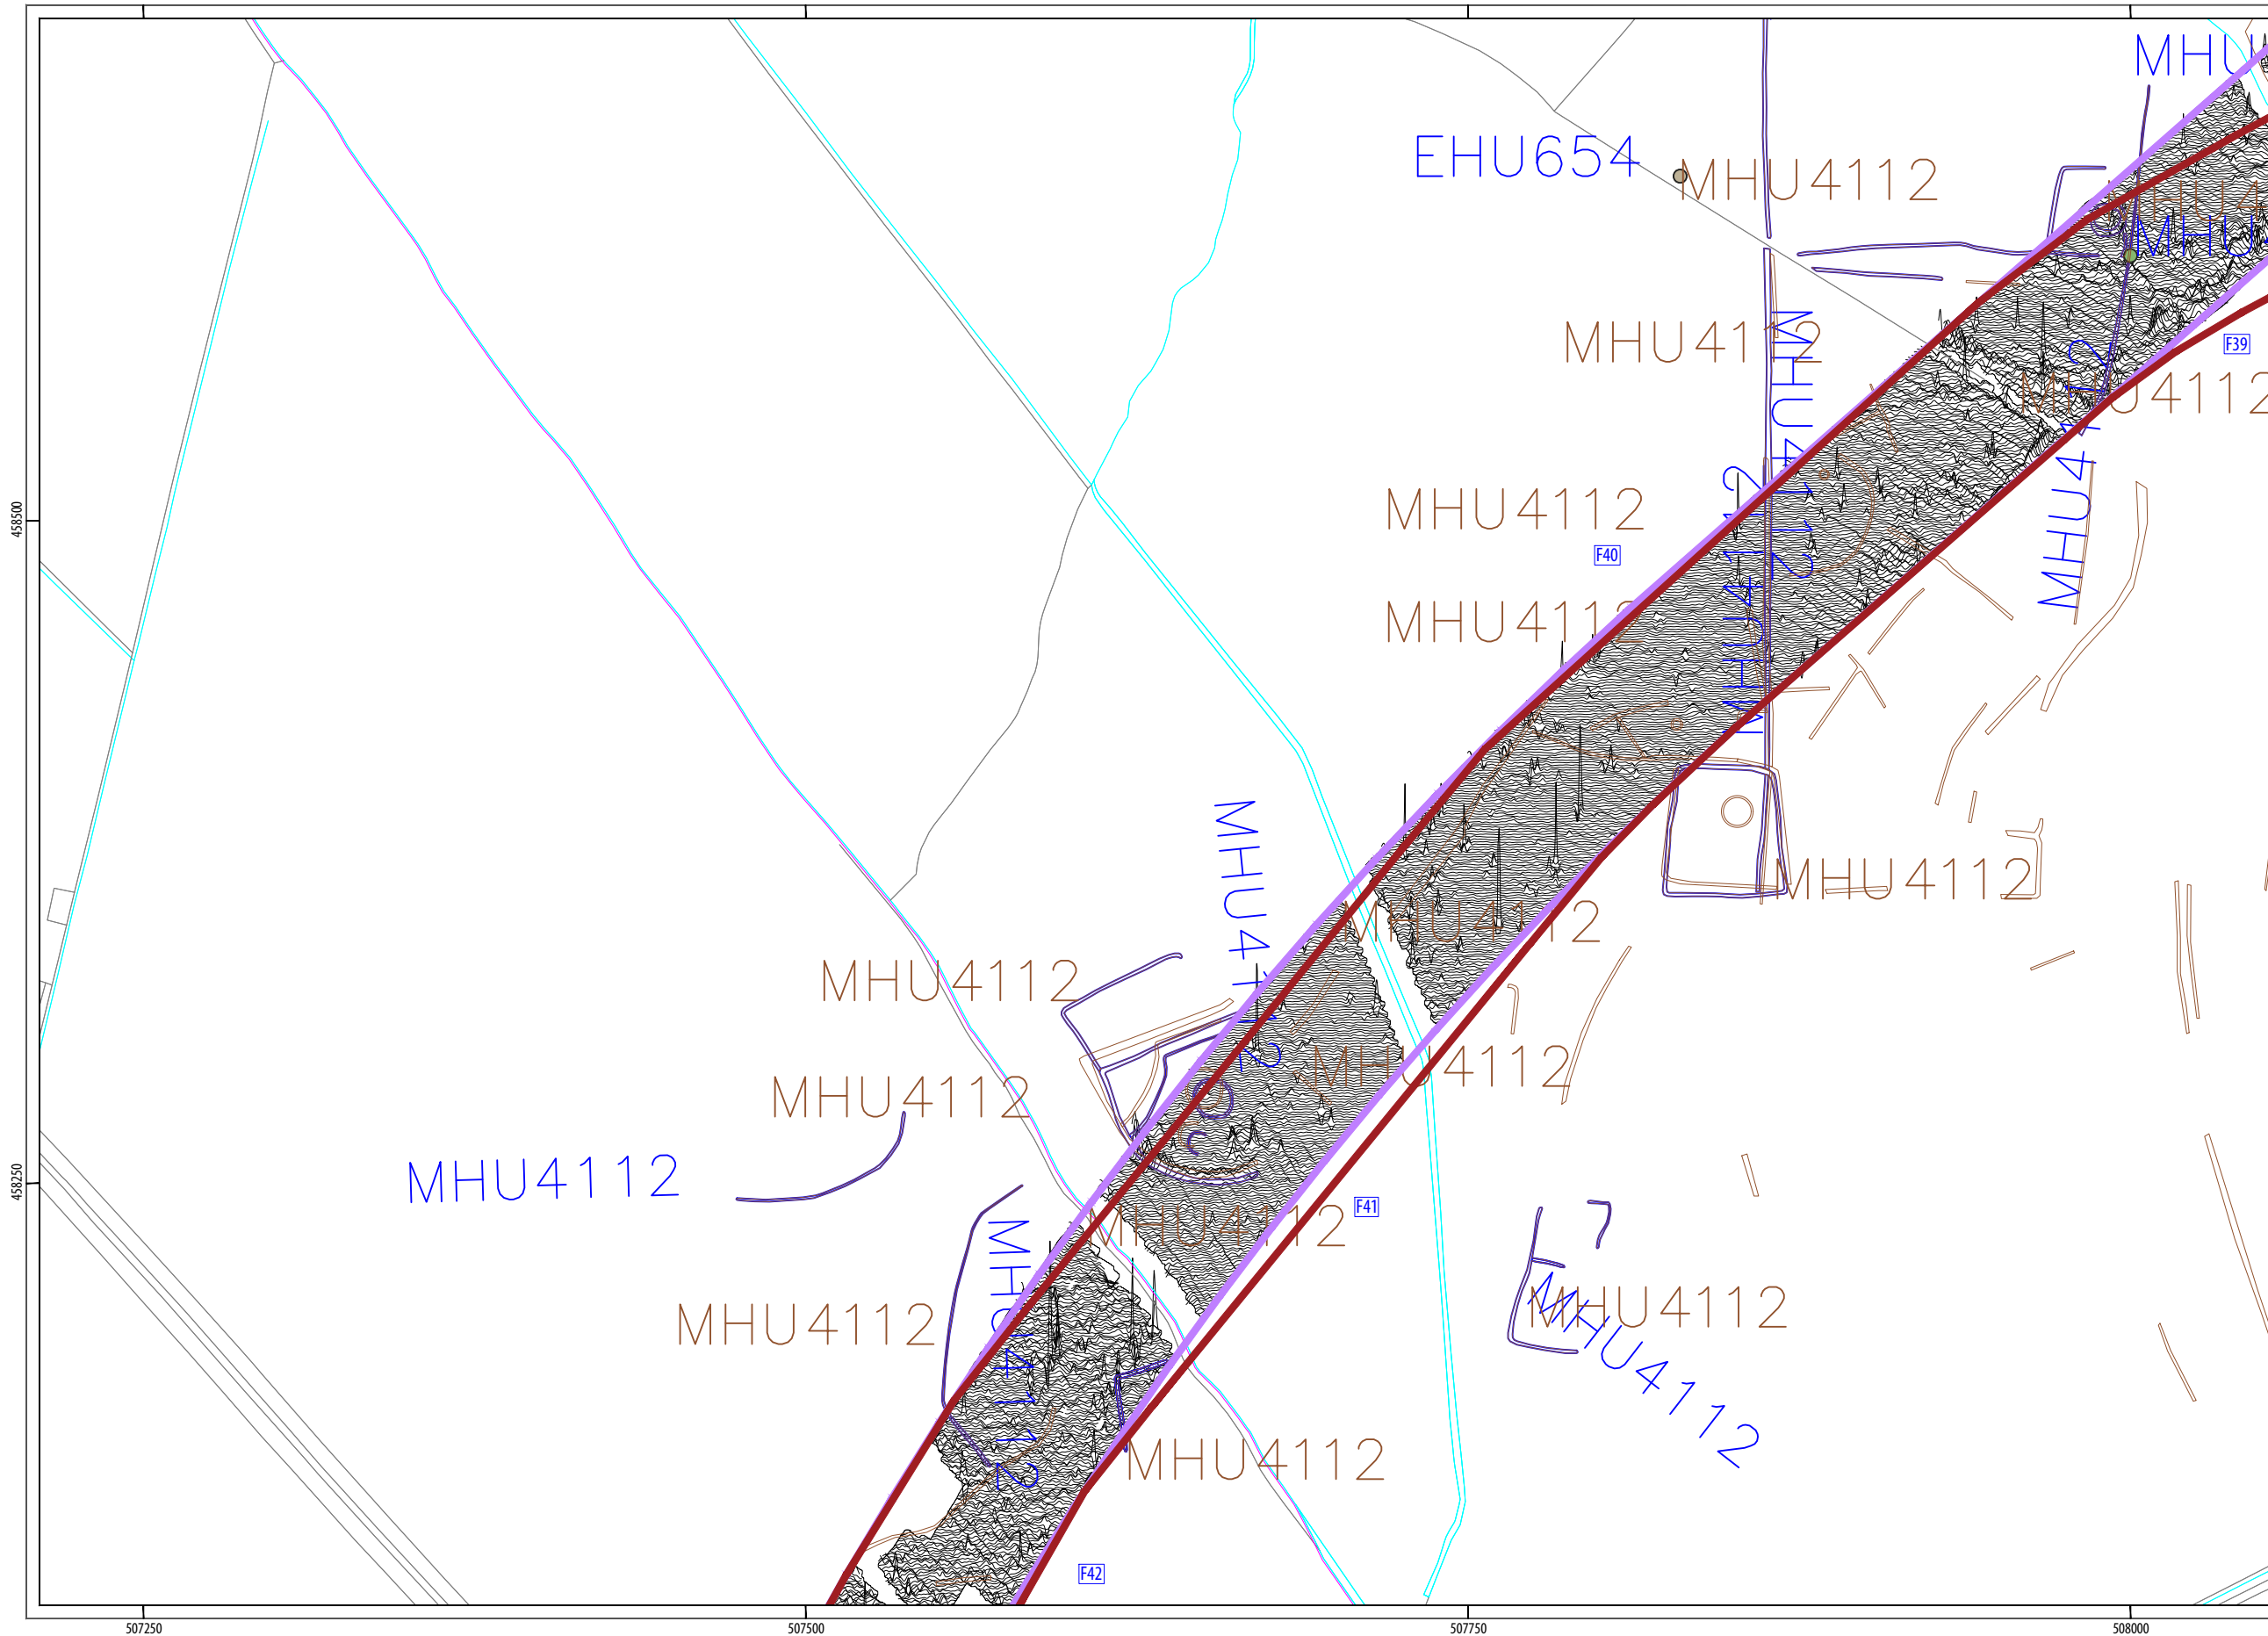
MHU
EHU654
MHU4112
MHU4
MHU
MHU4112
MHU4112
F39
MHU4112
MHU4112
MHU4112
F40
MHU4112
MHU4112
MHU4112
MHU4112
MHU4112
MHU4112
MHU4112
MHU4112
MHU4112
MHU4112
F41
MHU4112
MHU4112
MHU4112
MHU4112
MHU4112
MHU4112
F42
458500
458250
507250
507500
507750
508000